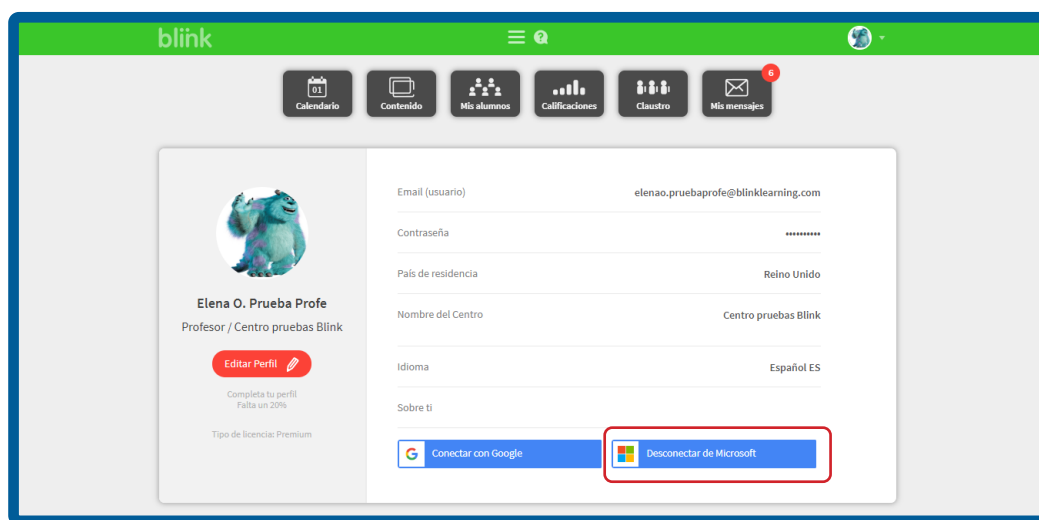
blink

01
Calendario
Contenido
Mis alumnos
Calificaciones
Claustro
6
Mis mensajes

Elena O. Prueba Profe
Profesor / Centro pruebas Blink
Editar Perfil
Completa tu perfil
Falta un 20%
Tipo de licencia: Premium

| Email (usuario) | elenao.pruebaprofe@blinklearning.com |
|---|---|
| Contraseña | •••••••••• |
| País de residencia | Reino Unido |
| Nombre del Centro | Centro pruebas Blink |
| Idioma | Español ES |
| Sobre ti | |

Conectar con Google
Desconectar de Microsoft